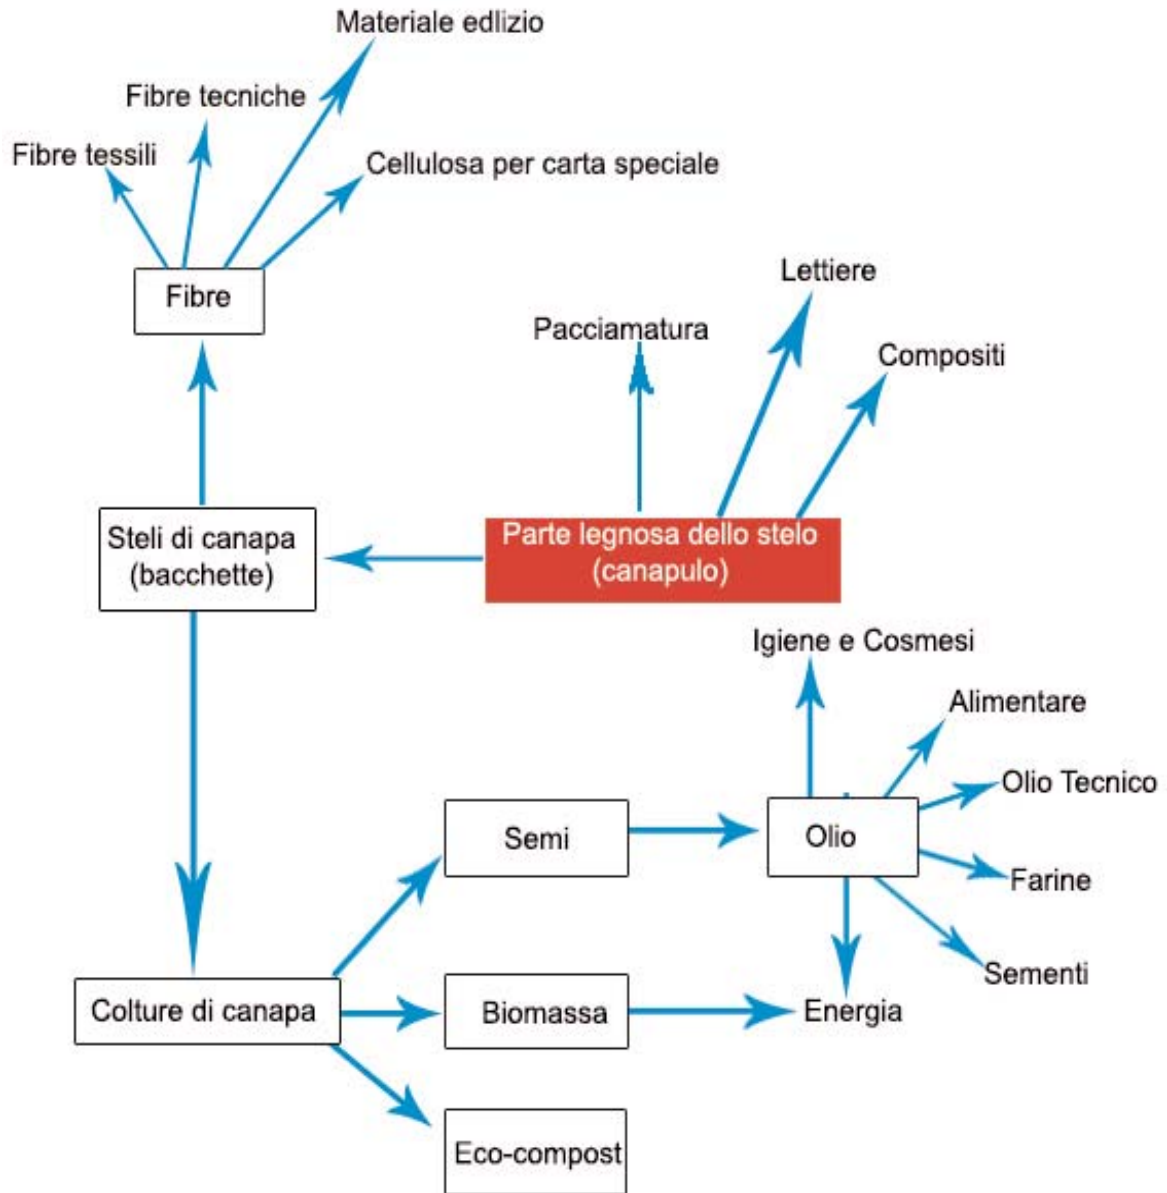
Materiale edlizio

Fibre tecniche

Fibre tessili

Cellulosa per carta speciale

Fibre

Lettiere

Pacciamatura

Compositi

Steli di canapa (bacchette)

Parte legnosa dello stelo (canapulo)

Igiene e Cosmesi

Alimentare

Olio Tecnico

Semi

Olio

Farine

Sementi

Colture di canapa

Biomassa

Energia

Eco-compost